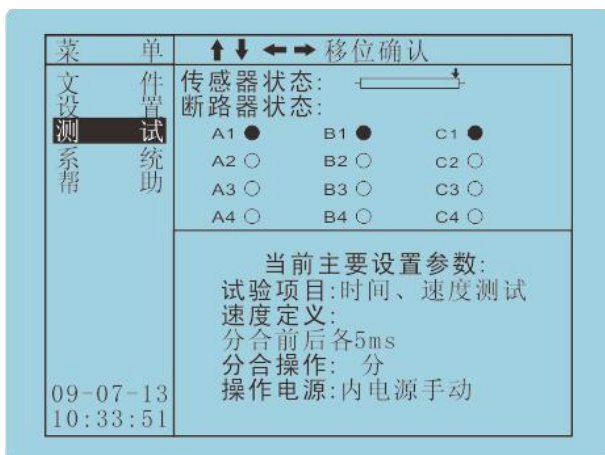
菜 单

↑↓ ←→ 移位确认

文 件
设 置
测 试
系 统
帮 助

传感器状态:
断路器状态:

A1 ● B1 ● C1 ●
A2 ○ B2 ○ C2 ○
A3 ○ B3 ○ C3 ○
A4 ○ B4 ○ C4 ○

当前主要设置参数:
试验项目:时间、速度测试
速度定义:
分合前后各5ms
分合操作: 分
操作电源:内电源手动

09-07-13
10:33:51